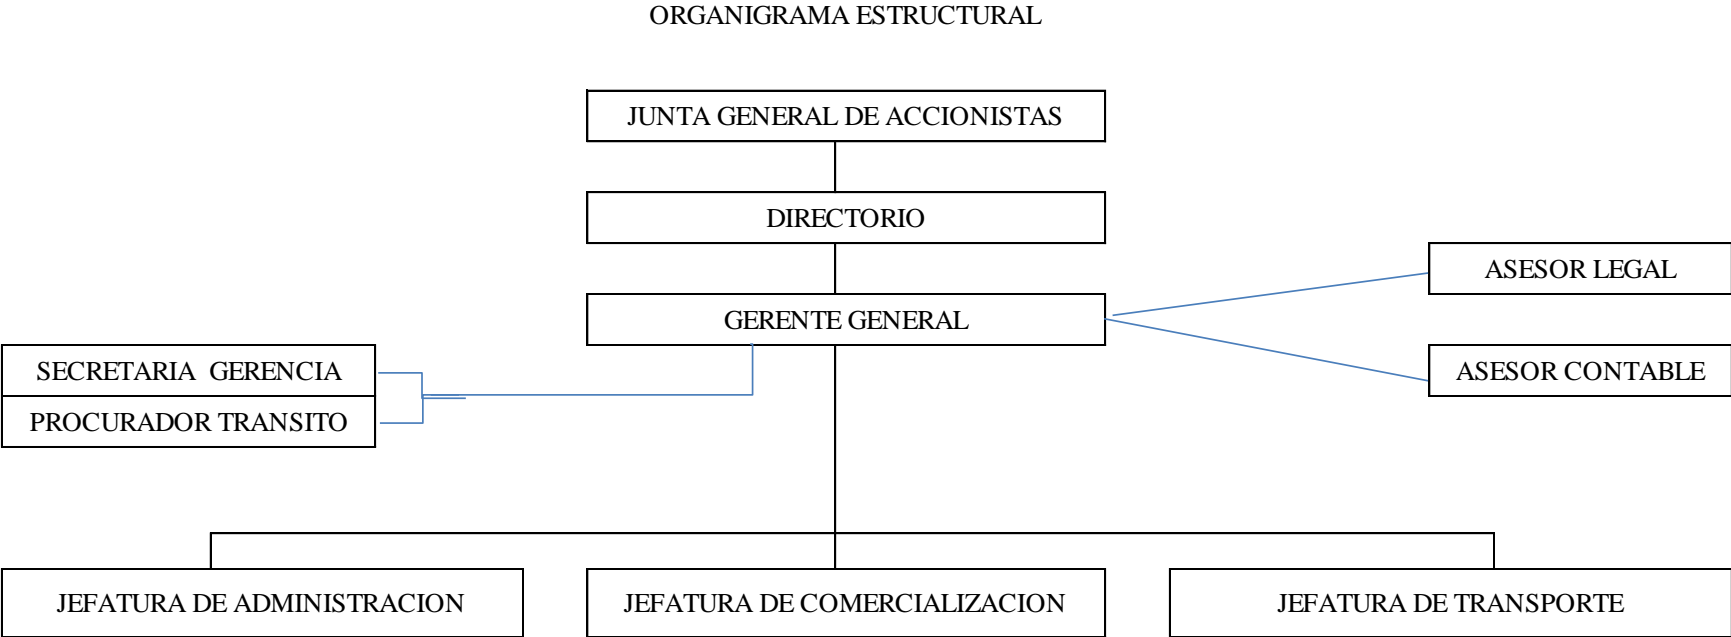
ORGANIGRAMA ESTRUCTURAL

JUNTA GENERAL DE ACCIONISTAS

DIRECTORIO

GERENTE GENERAL

ASESOR LEGAL

ASESOR CONTABLE

SECRETARIA GERENCIA

PROCURADOR TRANSITO

JEFATURA DE ADMINISTRACION

JEFATURA DE COMERCIALIZACION

JEFATURA DE TRANSPORTE